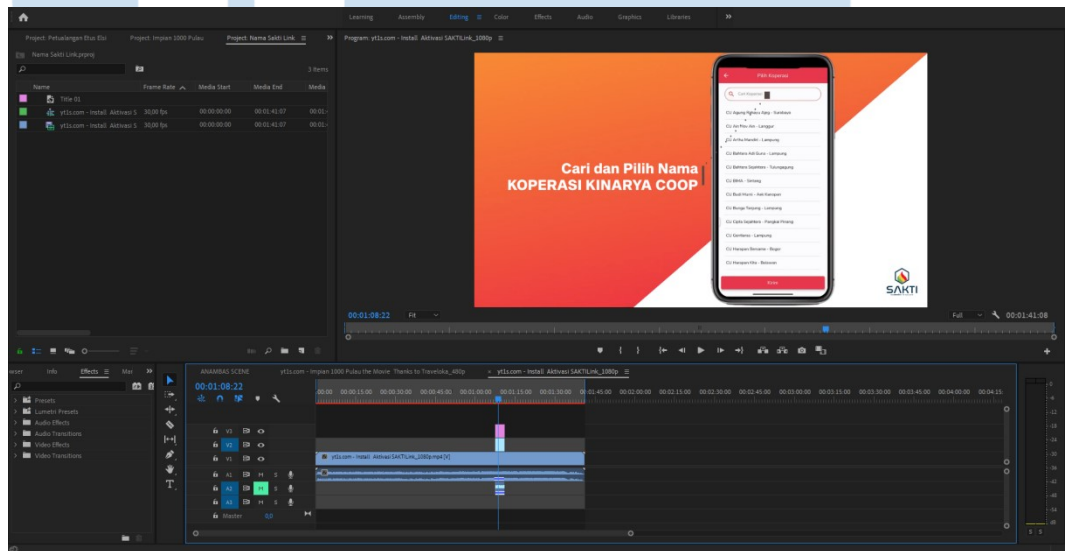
Learning Assembly Editing Color Effects Audio Graphics Libraries

Project: Petualangan Blus Elsi Project: Impian 1000 Pulau Project: Nama Sakti Link

Nama Sakti Link.prproj

3 items

| Name | Frame Rate | Media Start | Media End | Media |
|---|---|---|---|---|
| Title 01 | | | | |
| yt1s.com - Install Aktivasi S | 30,00 fps | 00:00:00:00 | 00:01:41:07 | 00:01: |
| yt1s.com - Install Aktivasi S | 30,00 fps | 00:00:00:00 | 00:01:41:07 | 00:01: |

Program: yt1s.com - Install Aktivasi SAKTILink_1080p

Pilih Koperasi

Cari Koperasi

CU Agung Rghtsu Rpip - Sukabumi
CU Asi Pasu Ata - Langgur
CU Aritsu Handril - Lampung
CU Bahtera Adi Guna - Lampung
CU Bahtera Sejahtera - Tulungagung
CU BRAA - Semang
CU Budi Murni - Ash Kampesi
CU Bunga Tanjung - Lampung
CU Cipta Sejahtera - Pangkal Pinang
CU Damtarea - Lampung
CU Harapan Bersama - Bogor
CU Harapan Hita - Balosam

Pilih

Cari dan Pilih Nama
KOPERASI KINARYA COOP

SAKTI

00:01:08:22 Fit Full 00:01:41:08

Info Effects Mar

Presets
Lumetri Presets
Audio Effects
Audio Transitions
Video Effects
Video Transitions

ANAMBAS SCENE yt1s.com - Impian 1000 Pulau the Movie Thanks to Traveloka_480p yt1s.com - Install Aktivasi SAKTILink_1080p

00:01:08:22

:00:00 00:00:15:00 00:00:30:00 00:00:45:00 00:01:00:00 00:01:15:00 00:01:30:00 00:01:45:00 00:02:00:00 00:02:15:00 00:02:30:00 00:02:45:00 00:03:00:00 00:03:15:00 00:03:30:00 00:03:45:00 00:04:00:00 00:04:15:

V3
V2
V1
A1
A2
A3
Master 0,0

yt1s.com - Install Aktivasi SAKTILink_1080p.mp4 [V]

0 -6 -12 -18 -24 -30 -36 -42 -48 -54 dB
S S